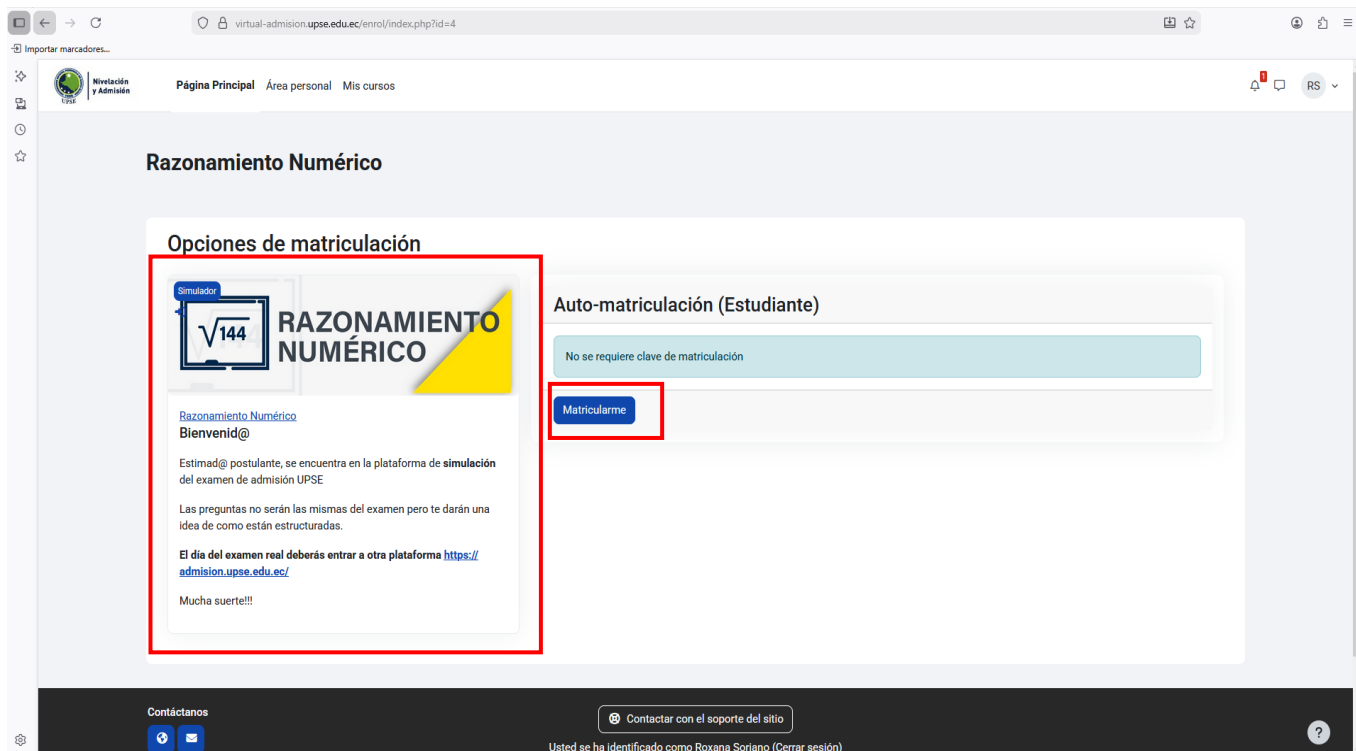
virtual-admision.upse.edu.ec/enrol/index.php?id=4

Importar marcadores...

UPSE Nivelación y Admisión

Página Principal Área personal Mis cursos

1

RS

Razonamiento Numérico

Opciones de matriculación

Simulador

$\sqrt{144}$ RAZONAMIENTO NUMÉRICO

Razonamiento Numérico

Bienvenid@

Estimad@ postulante, se encuentra en la plataforma de **simulación** del examen de admisión UPSE

Las preguntas no serán las mismas del examen pero te darán una idea de como están estructuradas.

**El día del examen real deberás entrar a otra plataforma https://admision.upse.edu.ec/**

Mucha suerte!!!

Auto-matriculación (Estudiante)

No se requiere clave de matriculación

Matricularme

Contáctanos

Contactar con el soporte del sitio

Usted se ha identificado como Roxana Soriano (Cerrar sesión)

?